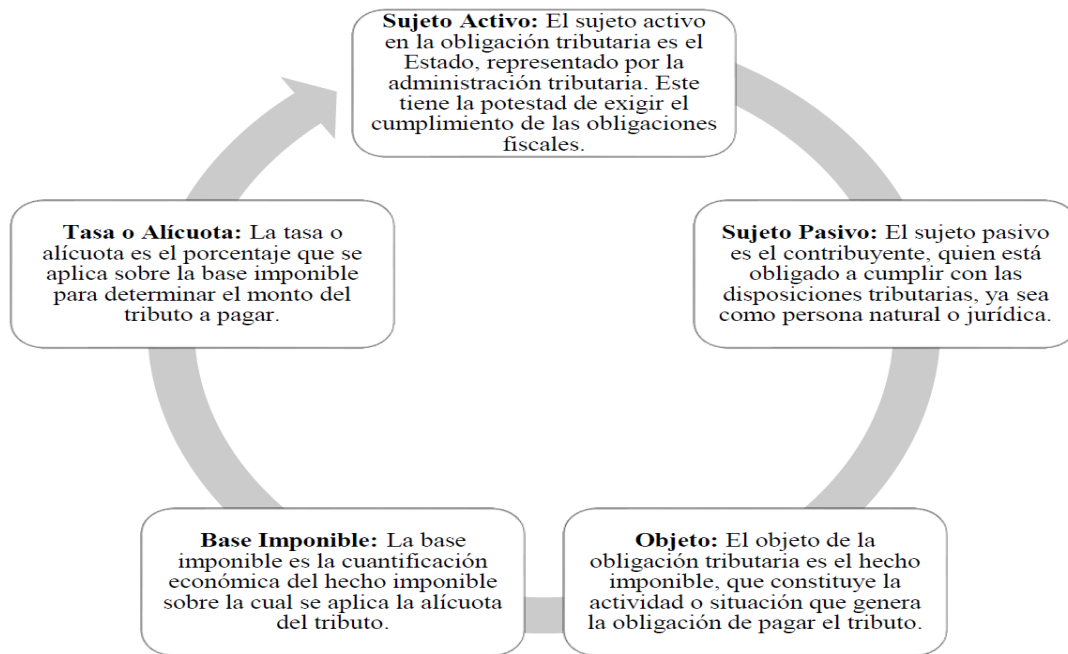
**Sujeto Activo:** El sujeto activo en la obligación tributaria es el Estado, representado por la administración tributaria. Este tiene la potestad de exigir el cumplimiento de las obligaciones fiscales.

**Sujeto Pasivo:** El sujeto pasivo es el contribuyente, quien está obligado a cumplir con las disposiciones tributarias, ya sea como persona natural o jurídica.

**Objeto:** El objeto de la obligación tributaria es el hecho imponible, que constituye la actividad o situación que genera la obligación de pagar el tributo.

**Base Imponible:** La base imponible es la cuantificación económica del hecho imponible sobre la cual se aplica la alícuota del tributo.

**Tasa o Alícuota:** La tasa o alícuota es el porcentaje que se aplica sobre la base imponible para determinar el monto del tributo a pagar.